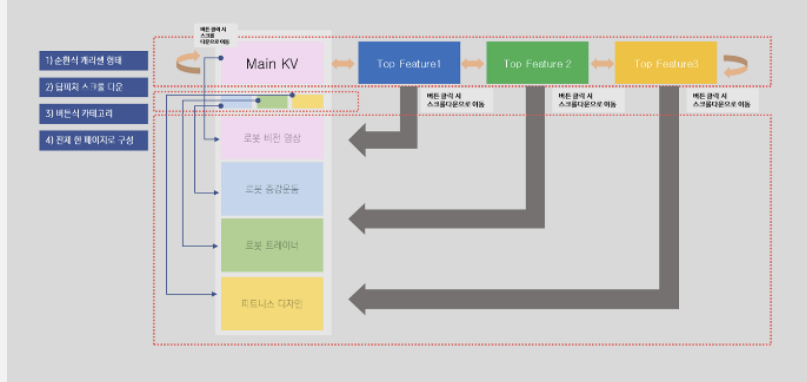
1) 순환식 캐러셀 형태

2) 탭메뉴 스크롤 다운

3) 버튼식 카테고리

4) 전체 한 페이지로 구성

버튼 클릭 시 스크롤 다운으로 이동

Main KV

Top Feature1

Top Feature 2

Top Feature3

버튼 클릭 시 스크롤다운으로 이동

버튼 클릭 시 스크롤다운으로 이동

버튼 클릭 시 스크롤다운으로 이동

로봇 비전 영상

로봇 중심운동

로봇 트레이너

피트니스 디자인